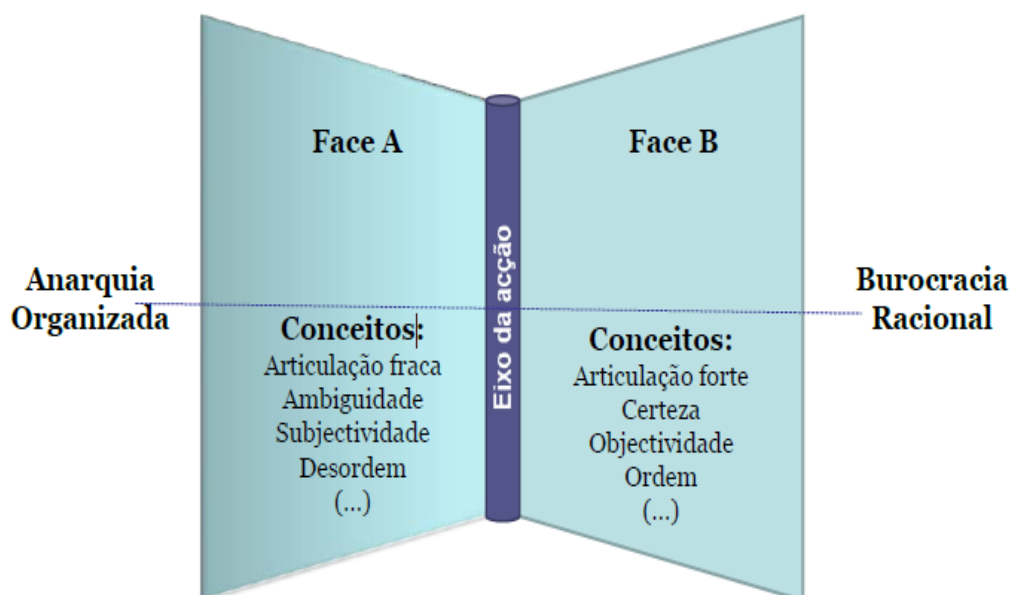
Face A

Face B

Eixo da acção

Anarquia Organizada

Burocracia Racional

Conceitos:
Articulação fraca
Ambiguidade
Subjectividade
Desordem
(...)

Conceitos:
Articulação forte
Certeza
Objectividade
Ordem
(...)